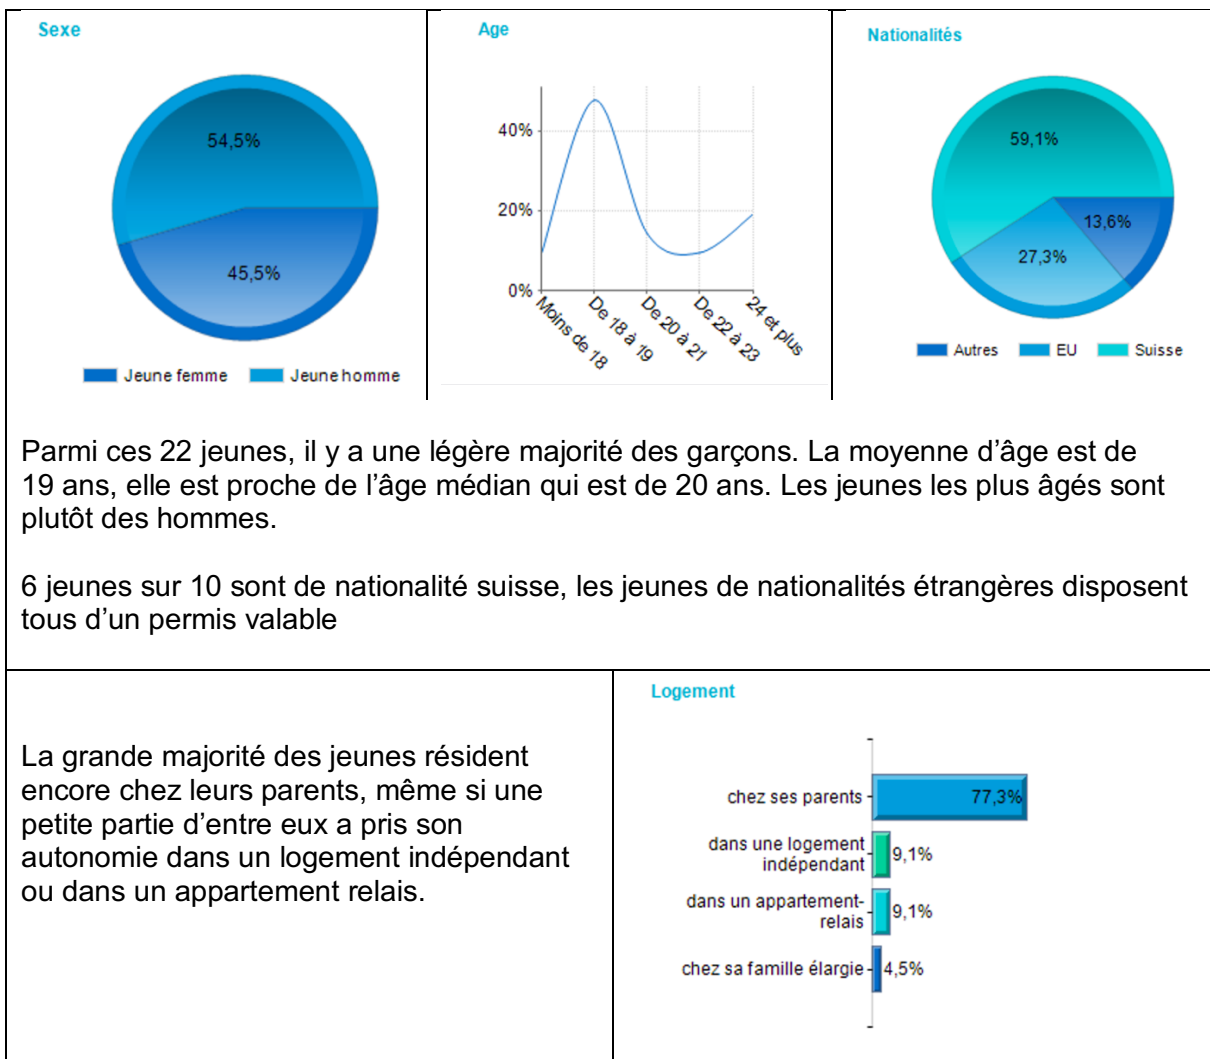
Sexe

54,5%

45,5%

Jeune femme  Jeune homme

Age

40%

20%

0%

Moins de 18

De 18 à 19

De 20 à 21

De 22 à 23

24 et plus

Nationalités

59,1%

13,6%

27,3%

Autres  EU  Suisse

Parmi ces 22 jeunes, il y a une légère majorité des garçons. La moyenne d'âge est de 19 ans, elle est proche de l'âge médian qui est de 20 ans. Les jeunes les plus âgés sont plutôt des hommes.

6 jeunes sur 10 sont de nationalité suisse, les jeunes de nationalités étrangères disposent tous d'un permis valable

La grande majorité des jeunes résident encore chez leurs parents, même si une petite partie d'entre eux a pris son autonomie dans un logement indépendant ou dans un appartement relais.

Logement

chez ses parents 77,3%

dans une logement indépendant 9,1%

dans un appartement-relais 9,1%

chez sa famille élargie 4,5%